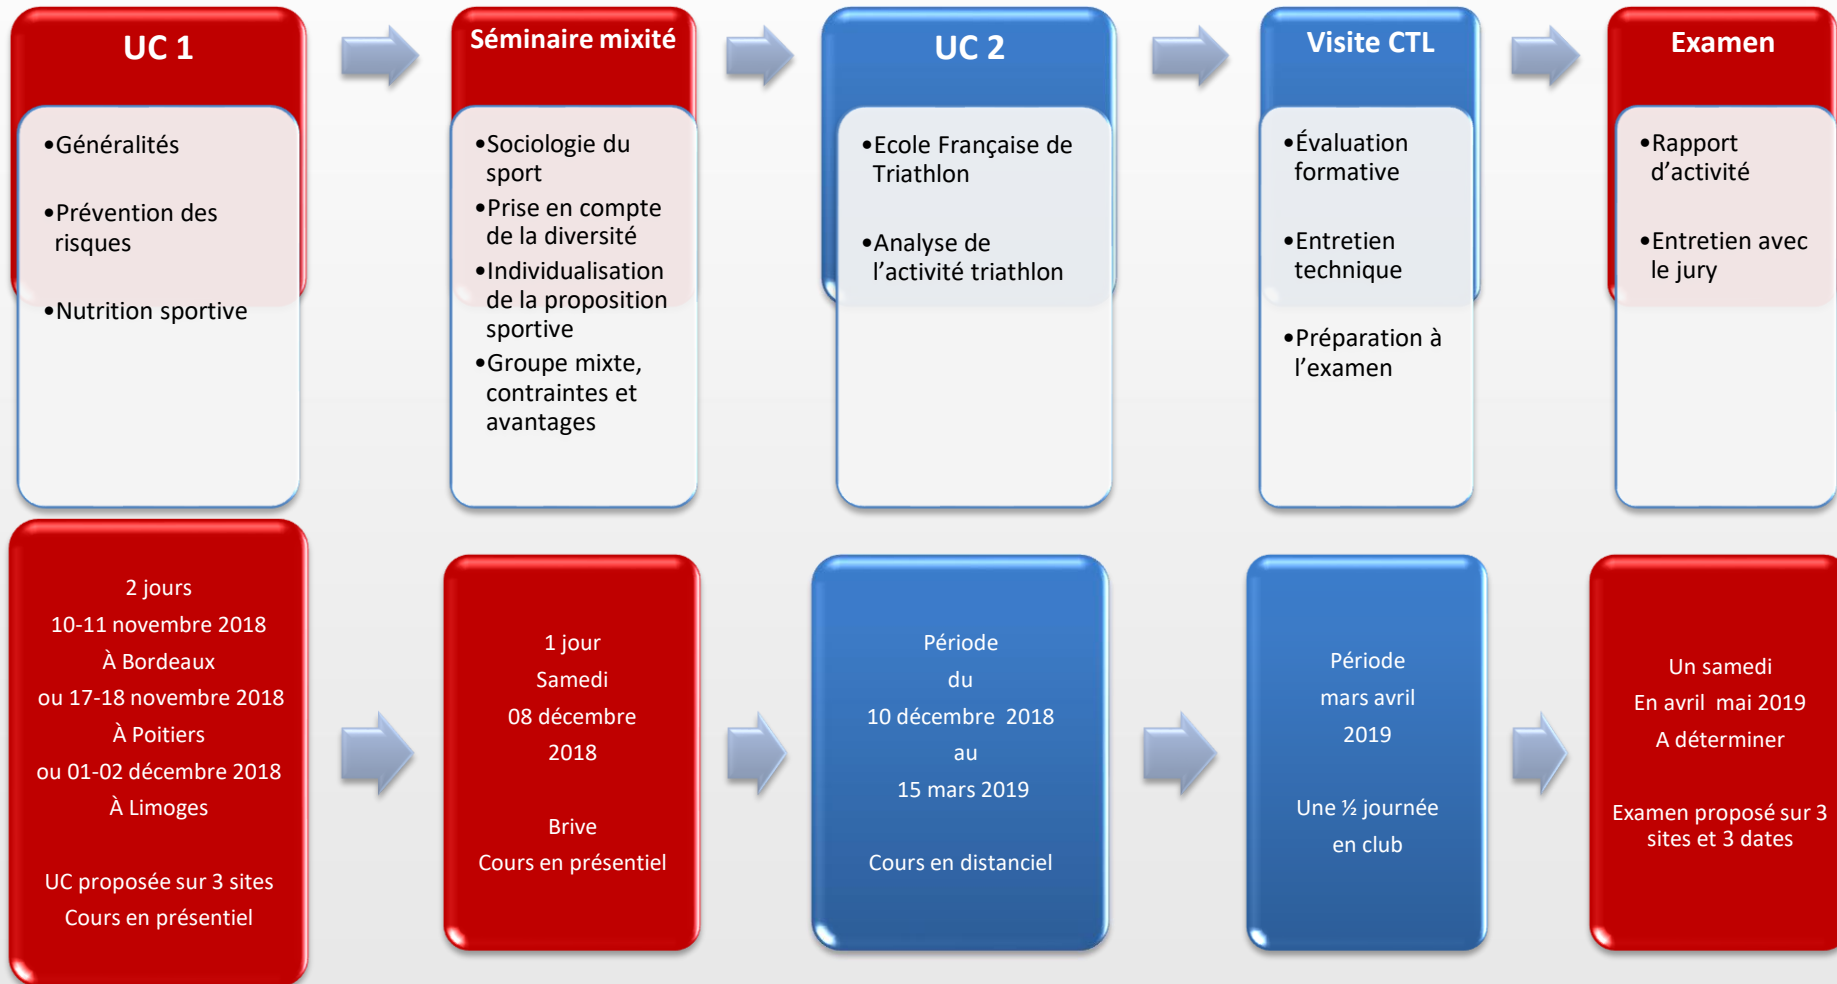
UC 1

•Généralités

•Prévention des risques

•Nutrition sportive

Séminaire mixité

•Sociologie du sport

•Prise en compte de la diversité

•Individualisation de la proposition sportive

•Groupe mixte, contraintes et avantages

UC 2

•Ecole Française de Triathlon

•Analyse de l’activité triathlon

Visite CTL

•Évaluation formative

•Entretien technique

•Préparation à l’examen

Examen

•Rapport d’activité

•Entretien avec le jury

2 jours
10-11 novembre 2018
À Bordeaux
ou 17-18 novembre 2018
À Poitiers
ou 01-02 décembre 2018
À Limoges

UC proposée sur 3 sites
Cours en présentiel

1 jour
Samedi
08 décembre
2018

Brive
Cours en présentiel

Période
du
10 décembre 2018
au
15 mars 2019

Cours en distanciel

Période
mars avril
2019

Une ½ journée
en club

Un samedi
En avril mai 2019
A déterminer

Examen proposé sur 3 sites et 3 dates